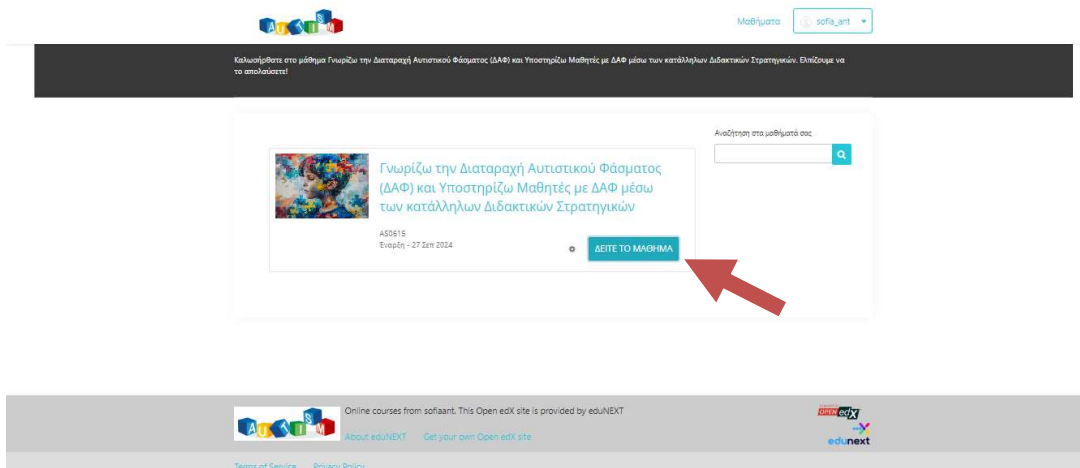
AUTISM

Μαθήματα sofia_ant

Καλωσήρθατε στο μάθημα Γνωρίζω την Διαταραχή Αυτιστικού Φάσματος (ΔΑΦ) και Υποστηρίζω Μαθητές με ΔΑΦ μέσω των κατάλληλων Διδακτικών Στρατηγικών. Ελπίζουμε να το απολαύσετε!

Αναζήτηση στα μαθήματά σας

Γνωρίζω την Διαταραχή Αυτιστικού Φάσματος (ΔΑΦ) και Υποστηρίζω Μαθητές με ΔΑΦ μέσω των κατάλληλων Διδακτικών Στρατηγικών

AS0615
Έναρξη - 27 Σεπ 2024

ΔΕΙΤΕ ΤΟ ΜΑΘΗΜΑ

AUTISM

Online courses from sofiaant. This Open edX site is provided by eduNEXT

About eduNEXT Get your own Open edX site

OPEN edX

edunext

Terms of Service Privacy Policy